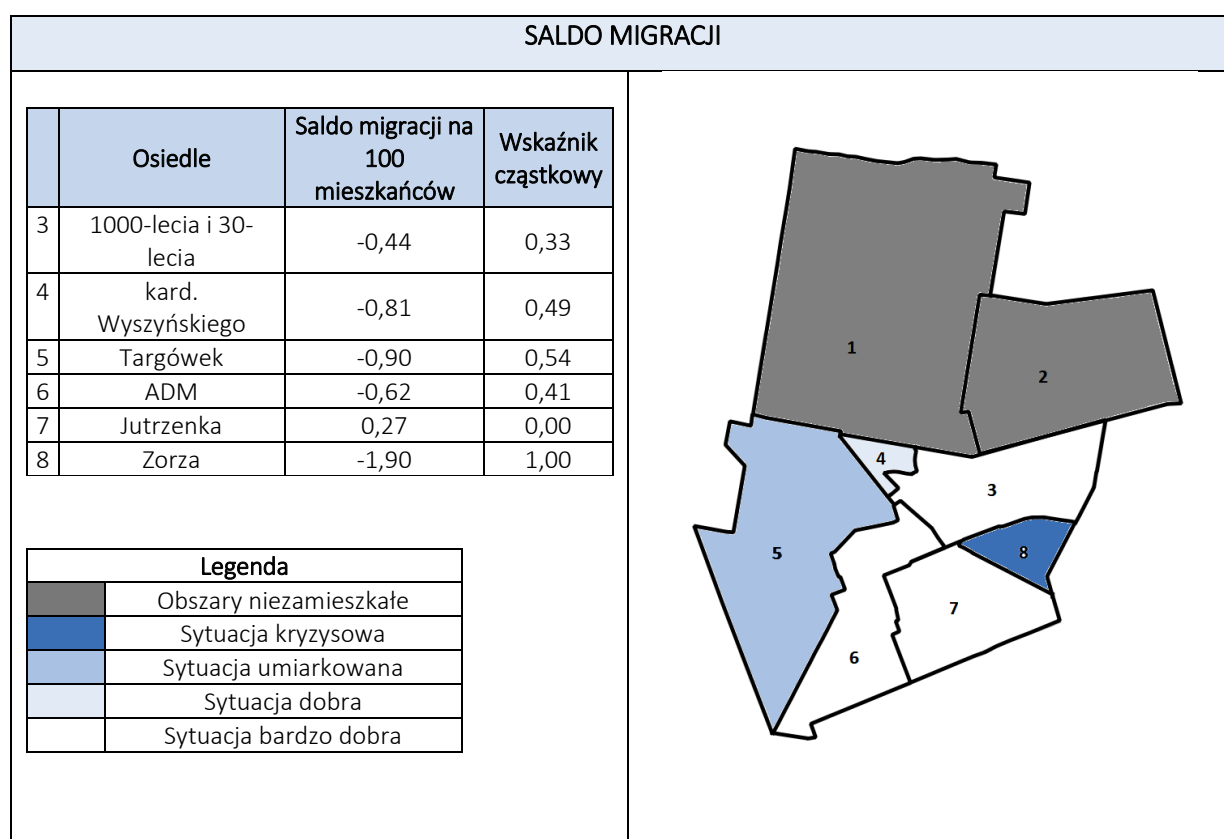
SALDO MIGRACJI

| | Osiedle | Saldo migracji na 100 mieszkańców | Wskaźnik cząstkowy |
|---|---|---|---|
| 3 | 1000-lecia i 30-lecia | -0,44 | 0,33 |
| 4 | kard. Wyszyńskiego | -0,81 | 0,49 |
| 5 | Targówek | -0,90 | 0,54 |
| 6 | ADM | -0,62 | 0,41 |
| 7 | Jutrzenka | 0,27 | 0,00 |
| 8 | Zorza | -1,90 | 1,00 |

| Legenda | |
|---|---|
| | Obszary niezamieszkałe |
| | Sytuacja kryzysowa |
| | Sytuacja umiarkowana |
| | Sytuacja dobra |
| | Sytuacja bardzo dobra |

1
2
4
3
5
8
7
6